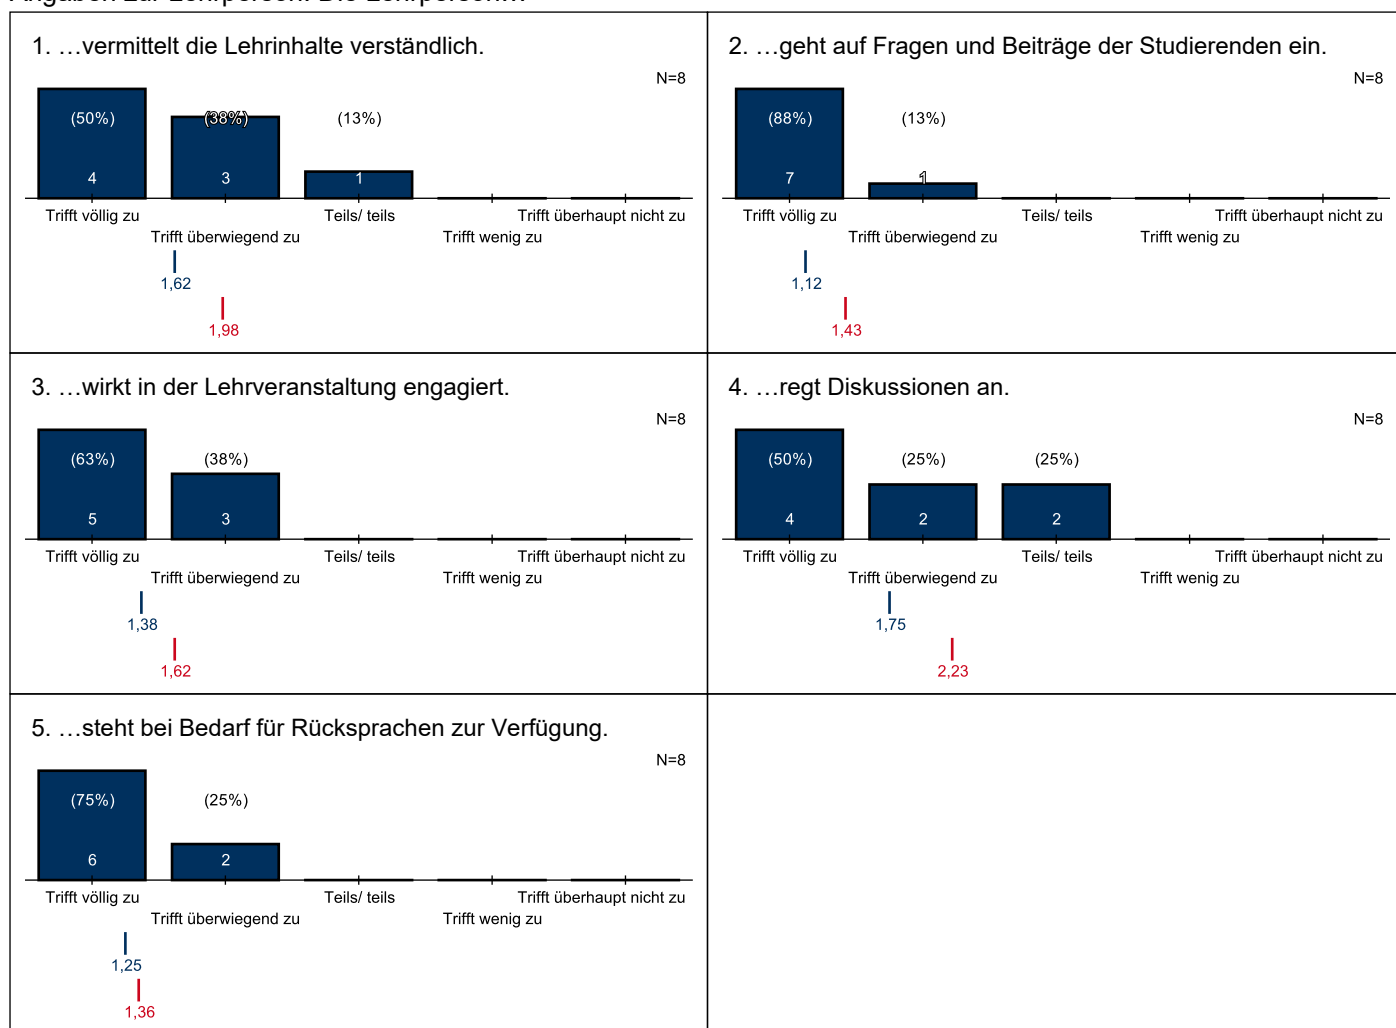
Angaben zur Lehrperson: Die Lehrperson...

1. …vermittelt die Lehrinhalte verständlich.

N=8

(50%) 4
(38%) 3
(13%) 1

Trifft völlig zu
Trifft überwiegend zu
Teils/ teils
Trifft wenig zu
Trifft überhaupt nicht zu

1,62
1,98

2. …geht auf Fragen und Beiträge der Studierenden ein.

N=8

(88%) 7
(13%) 1

Trifft völlig zu
Trifft überwiegend zu
Teils/ teils
Trifft wenig zu
Trifft überhaupt nicht zu

1,12
1,43

3. …wirkt in der Lehrveranstaltung engagiert.

N=8

(63%) 5
(38%) 3

Trifft völlig zu
Trifft überwiegend zu
Teils/ teils
Trifft wenig zu
Trifft überhaupt nicht zu

1,38
1,62

4. …regt Diskussionen an.

N=8

(50%) 4
(25%) 2
(25%) 2

Trifft völlig zu
Trifft überwiegend zu
Teils/ teils
Trifft wenig zu
Trifft überhaupt nicht zu

1,75
2,23

5. …steht bei Bedarf für Rücksprachen zur Verfügung.

N=8

(75%) 6
(25%) 2

Trifft völlig zu
Trifft überwiegend zu
Teils/ teils
Trifft wenig zu
Trifft überhaupt nicht zu

1,25
1,36